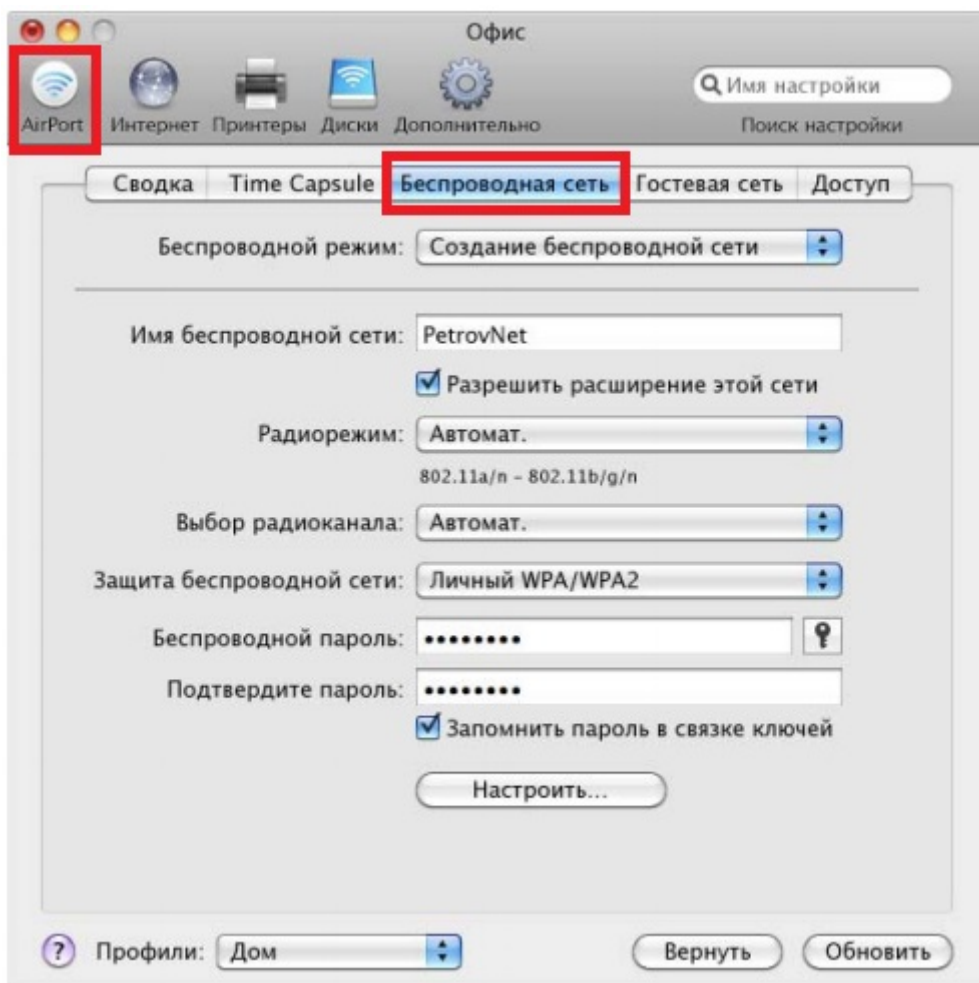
Офис

AirPort Интернет Принтеры Диски Дополнительно

Имя настройки
Поиск настройки

Сводка | Time Capsule | Беспроводная сеть | Гостевая сеть | Доступ

Беспроводной режим: Создание беспроводной сети

Имя беспроводной сети: PetrovNet

Разрешить расширение этой сети

Радиорежим: Автомат.

802.11a/n – 802.11b/g/n

Выбор радиоканала: Автомат.

Защита беспроводной сети: Личный WPA/WPA2

Беспроводной пароль: ••••••••

Подтвердите пароль: ••••••••

Запомнить пароль в связке ключей

Настроить...

? Профили: Дом

Вернуть Обновить